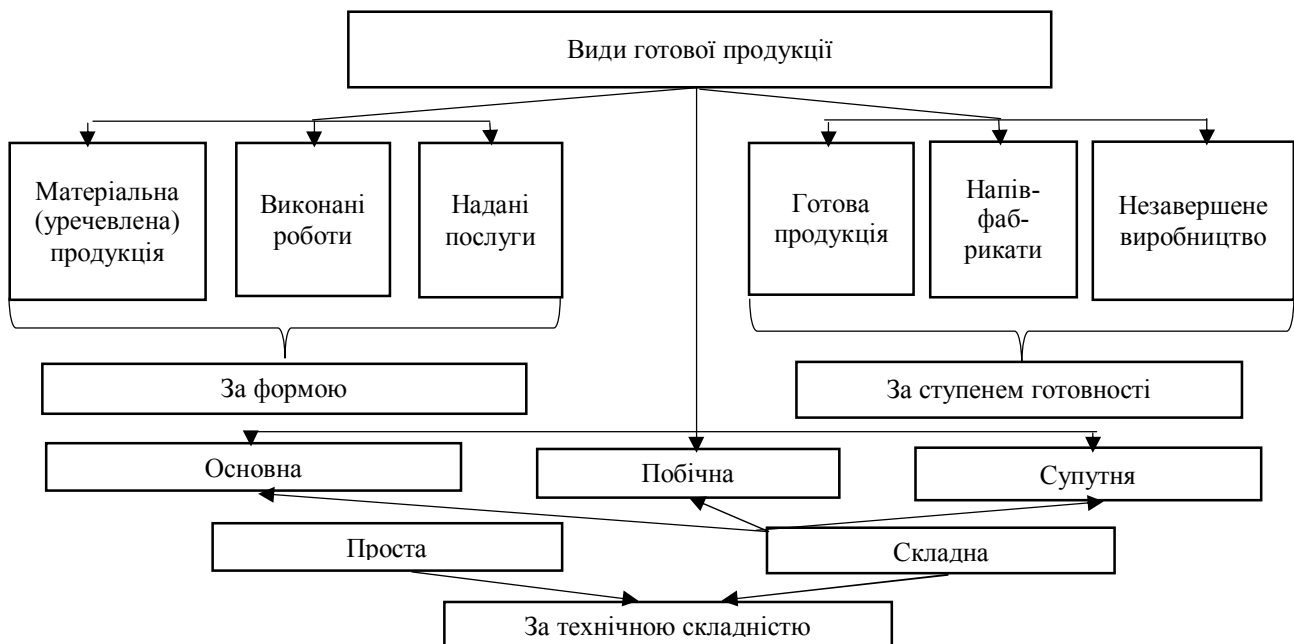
Види готової продукції

Матеріальна (уречевлена) продукція

Виконані роботи

Надані послуги

Готова продукція

Напівфабрикати

Незавершене виробництво

За формою

За ступенем готовності

Основна

Побічна

Супутня

Проста

Складна

За технічною складністю